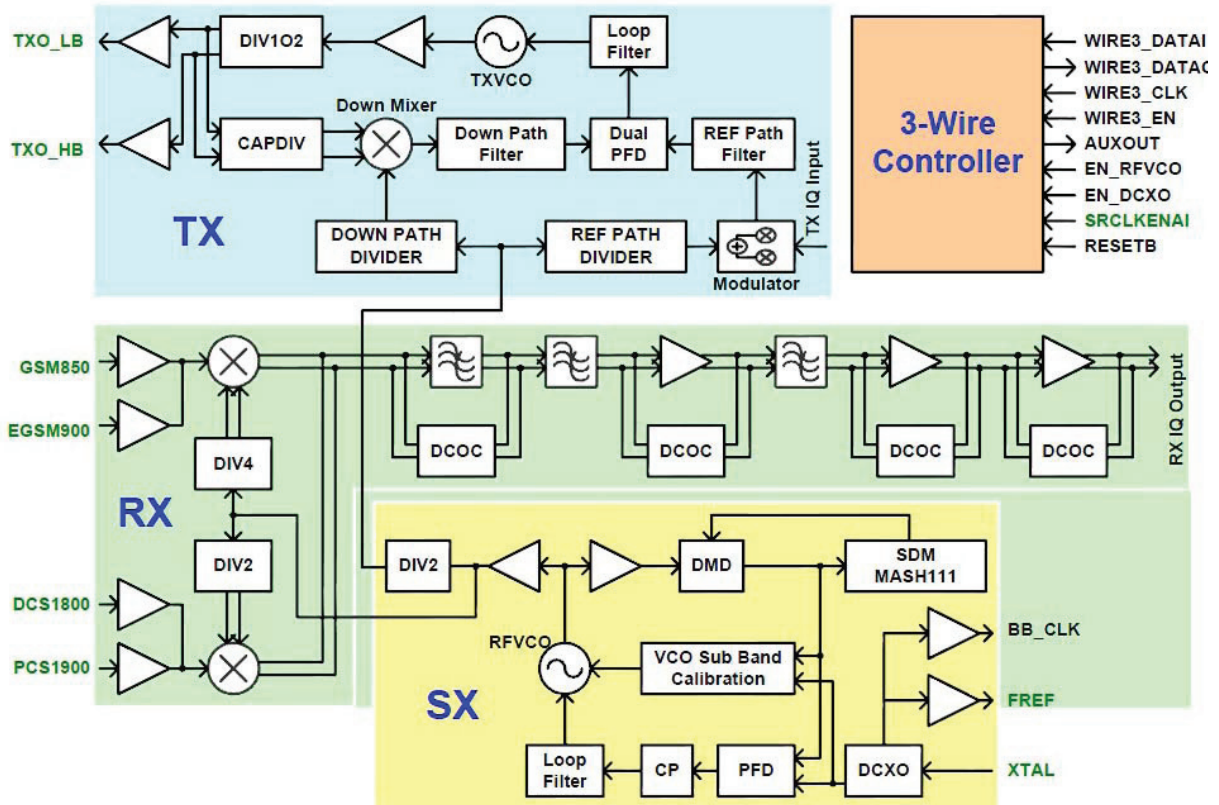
TXO_LB
DIV1O2
TXVCO
Loop Filter
TXO_HB
Down Mixer
CAPDIV
Down Path Filter
Dual PFD
REF Path Filter
TX IQ Input
TX
DOWN PATH DIVIDER
REF PATH DIVIDER
Modulator

3-Wire Controller
WIRE3_DATAI
WIRE3_DATAO
WIRE3_CLK
WIRE3_EN
AUXOUT
EN_RFVCO
EN_DCXO
SRCLKENAI
RESETB

GSM850
EGSM900
DIV4
DCOC
DCOC
DCOC
DCOC
RX IQ Output
RX
DIV2
DCS1800
PCS1900

DIV2
DMD
SDM MASH111
RFVCO
VCO Sub Band Calibration
BB_CLK
FREF
SX
Loop Filter
CP
PFD
DCXO
XTAL